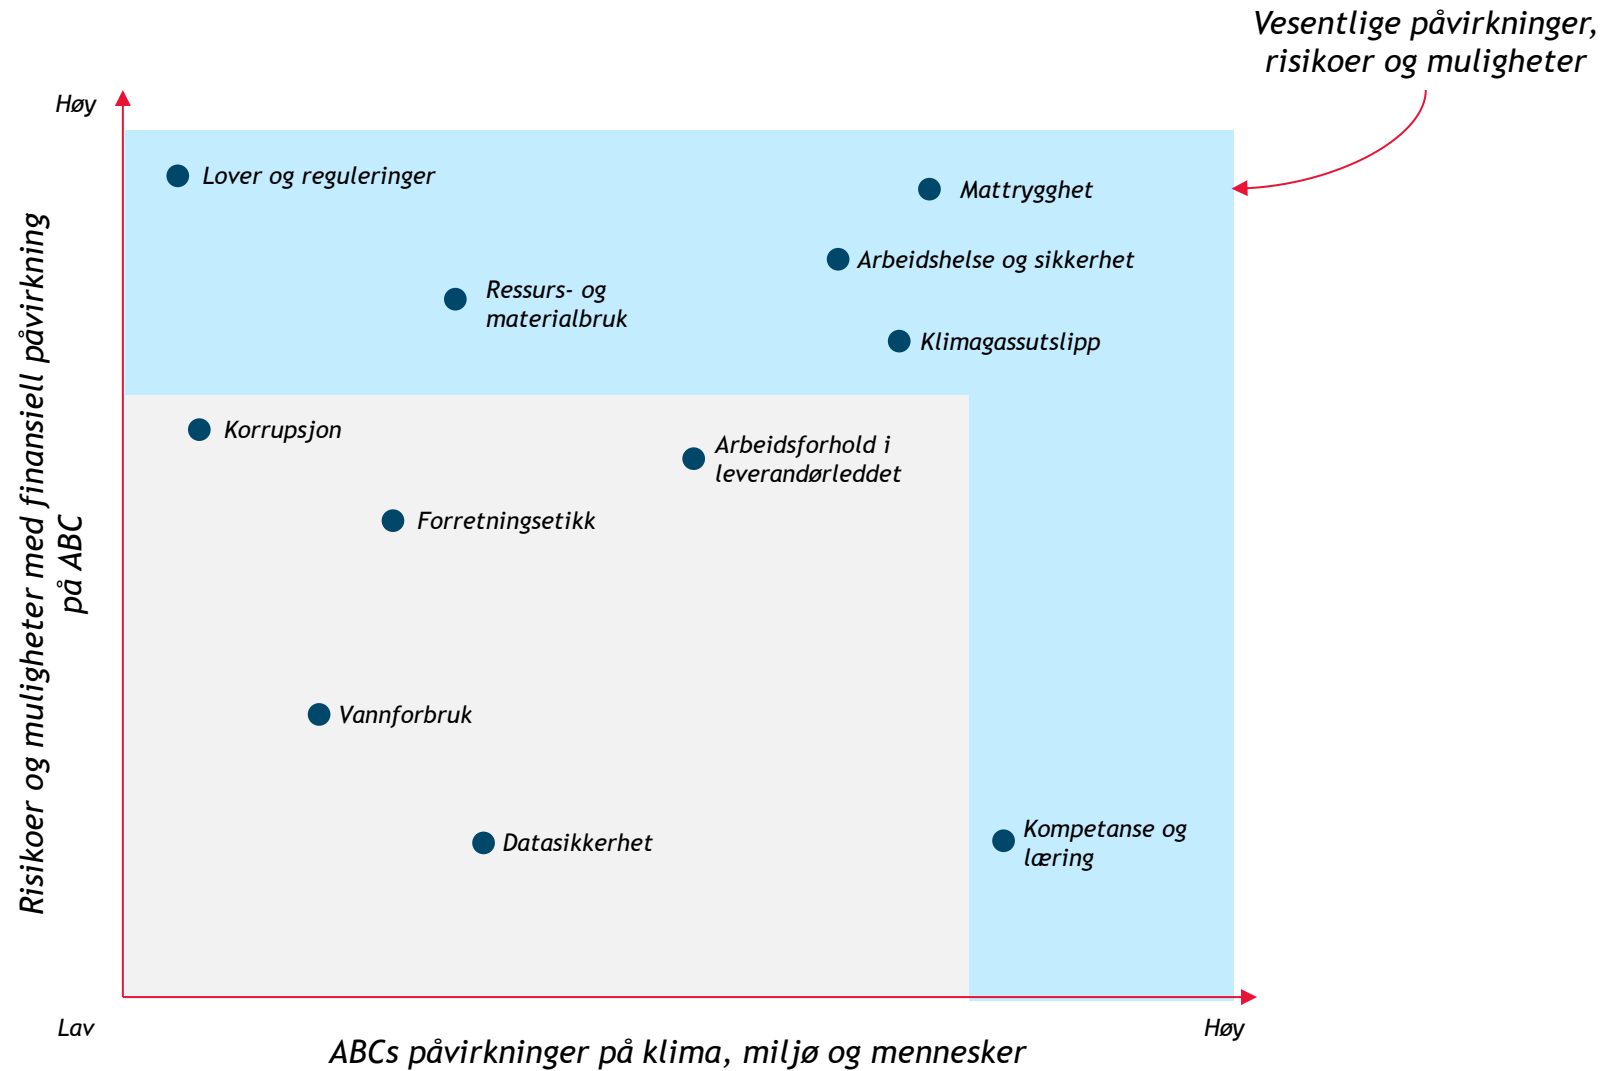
Vesentlige påvirkninger, risikoer og muligheter

Høy

Risikoer og muligheter med finansiell påvirkning på ABC

Lover og reguleringer

Mattrygghet

Arbeidshelse og sikkerhet

Ressurs- og materialbruk

Klimagassutslipp

Korrupsjon

Arbeidsforhold i leverandørleddet

Forretningsetikk

Vannforbruk

Datasikkerhet

Kompetanse og læring

Lav

Høy

ABCs påvirkninger på klima, miljø og mennesker